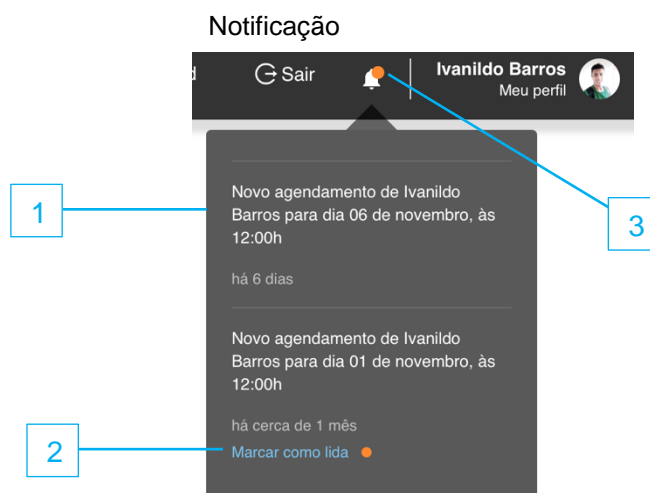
Notificação

d Sair Ivanildo Barros
Meu perfil

1

Novo agendamento de Ivanildo Barros para dia 06 de novembro, às 12:00h

há 6 dias

3

Novo agendamento de Ivanildo Barros para dia 01 de novembro, às 12:00h

há cerca de 1 mês

2

Marcar como lida